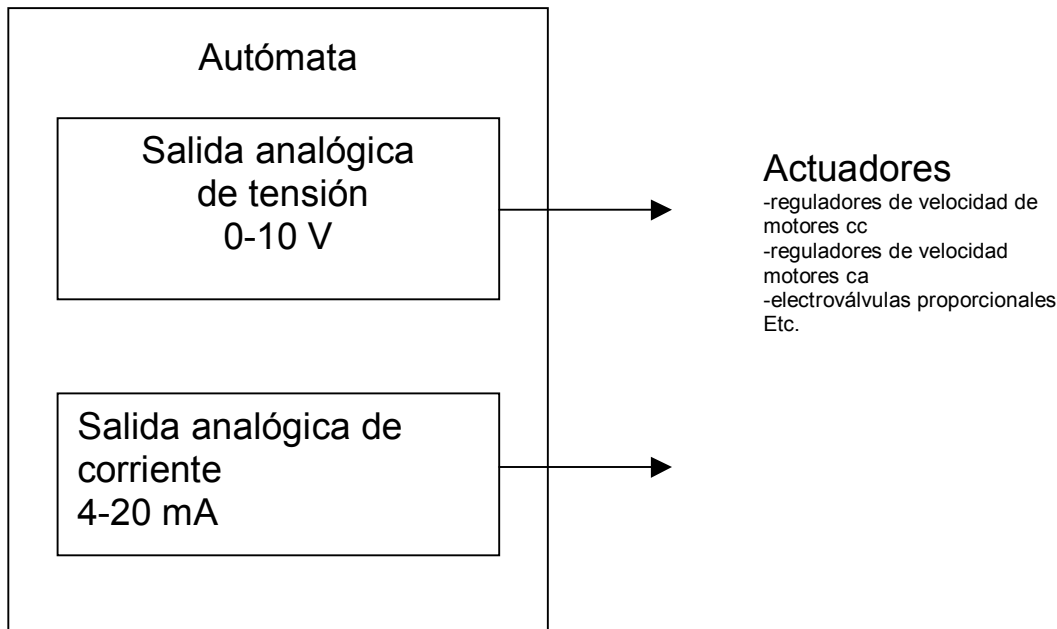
Autómata

Salida analógica de tensión 0-10 V

Salida analógica de corriente 4-20 mA

Actuadores
-reguladores de velocidad de motores cc
-reguladores de velocidad motores ca
-electroválvulas proporcionales
Etc.